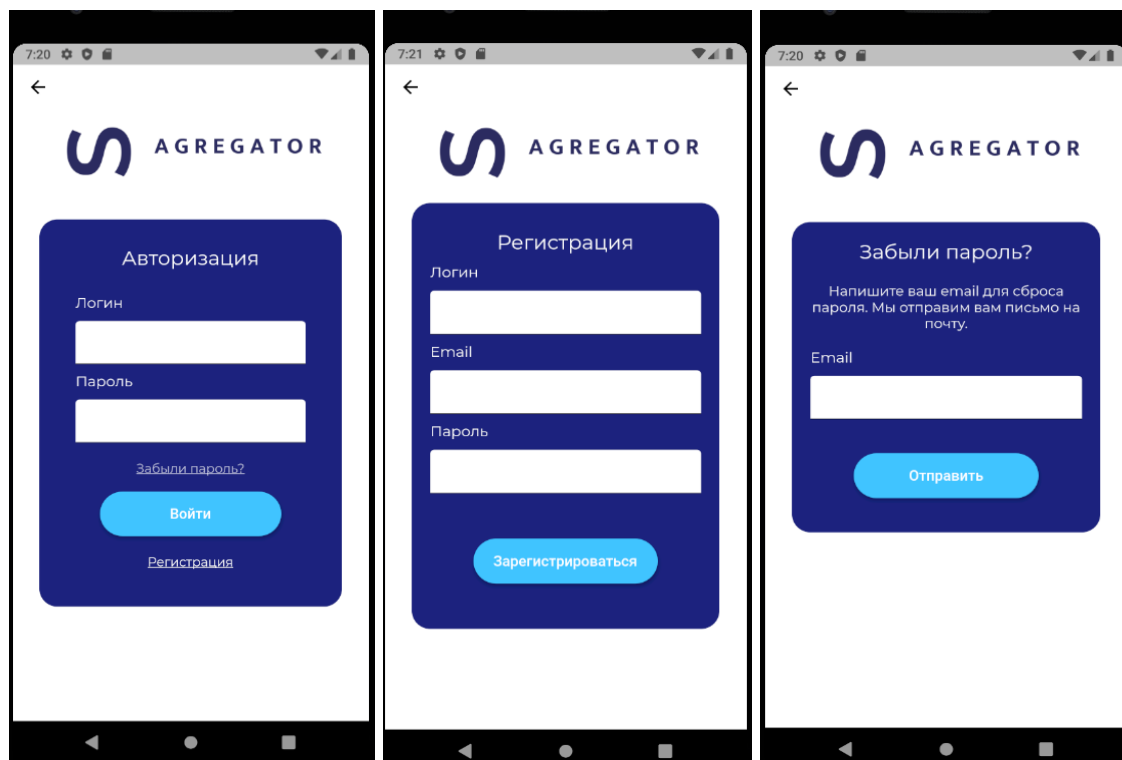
7:20

AGREGATOR

Авторизация

Логин

Пароль

Забыли пароль?

Войти

Регистрация

7:21

AGREGATOR

Регистрация

Логин

Email

Пароль

Зарегистрироваться

7:20

AGREGATOR

Забыли пароль?

Напишите ваш email для сброса пароля. Мы отправим вам письмо на почту.

Email

Отправить